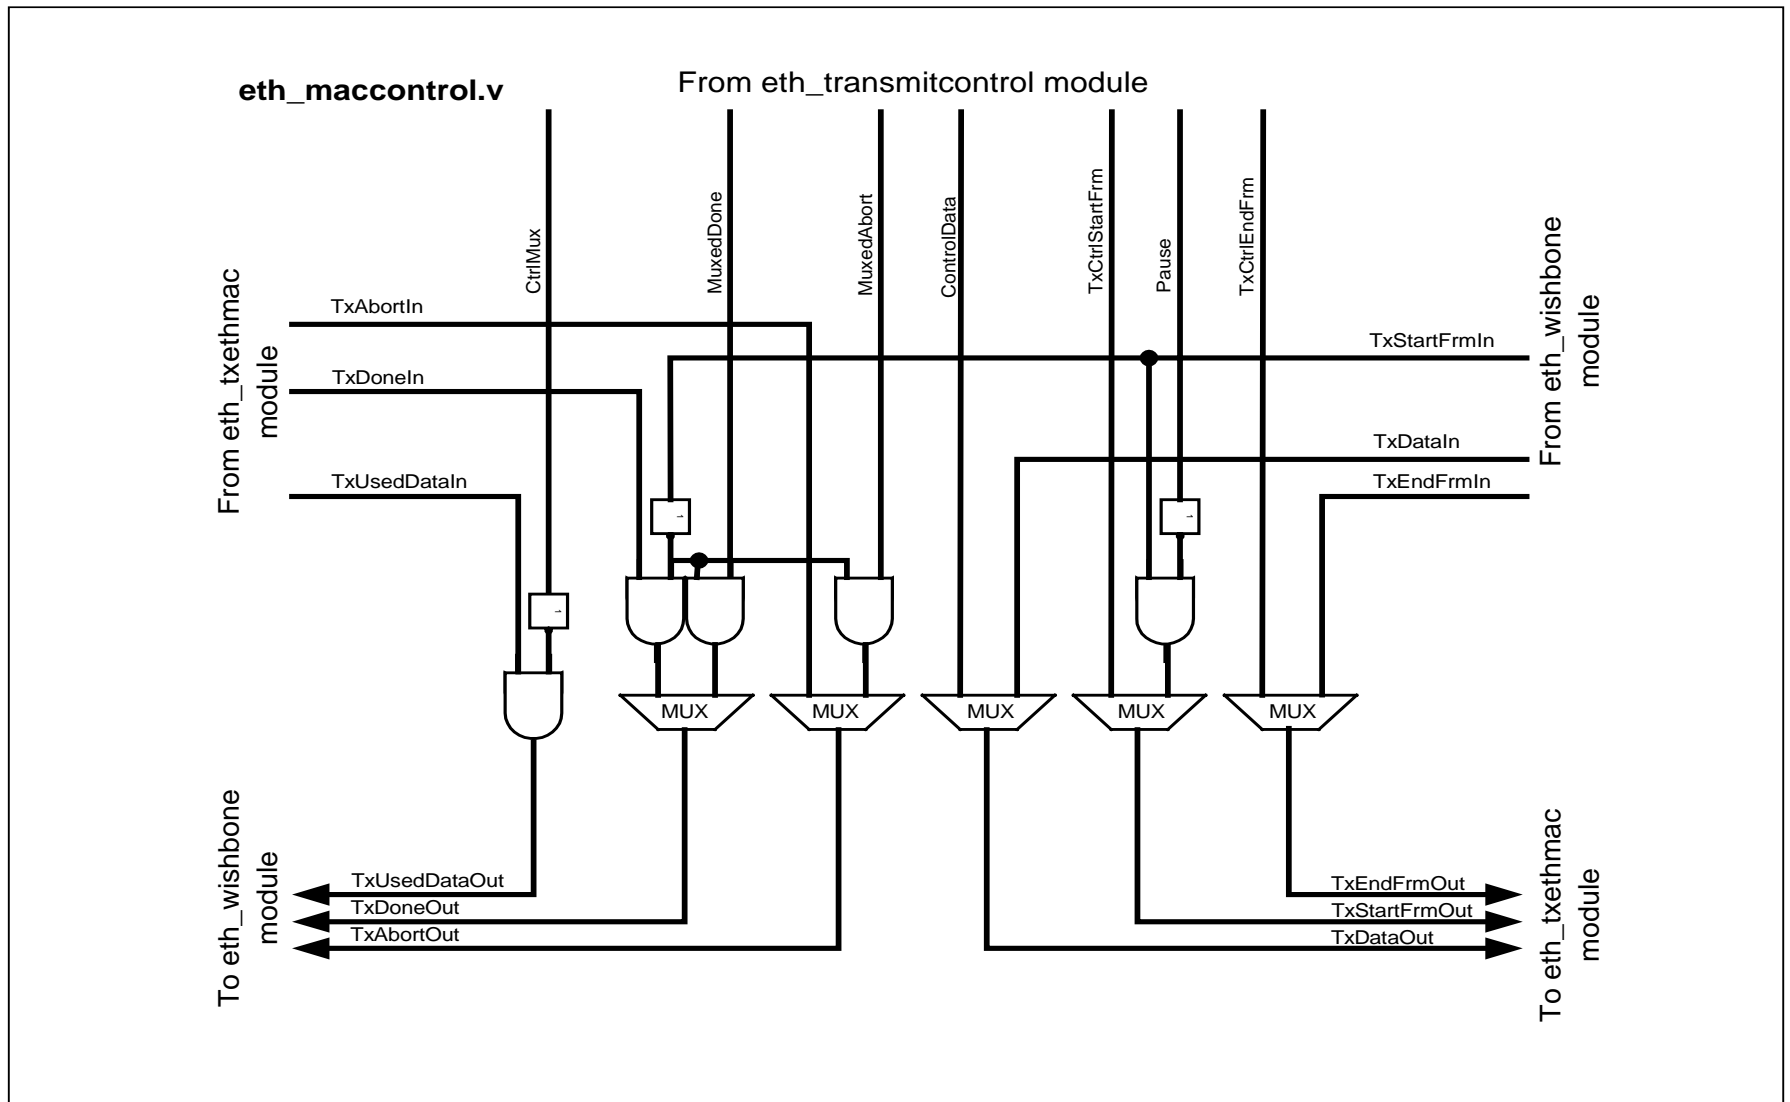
eth_maccontrol.v

From eth_transmitcontrol module

CtrlMux

MuxedDone

MuxedAbort

ControlData

TxCtrlStartFrm

Pause

TxCtrlEndFrm

From eth_txethmac module

TxAbortIn

TxDoneIn

TxUsedDataIn

From eth_wishbone module

TxStartFrmIn

TxDataIn

TxEndFrmIn

MUX

MUX

MUX

MUX

MUX

To eth_wishbone module

TxUsedDataOut

TxDoneOut

TxAbortOut

To eth_txethmac module

TxEndFrmOut

TxStartFrmOut

TxDataOut